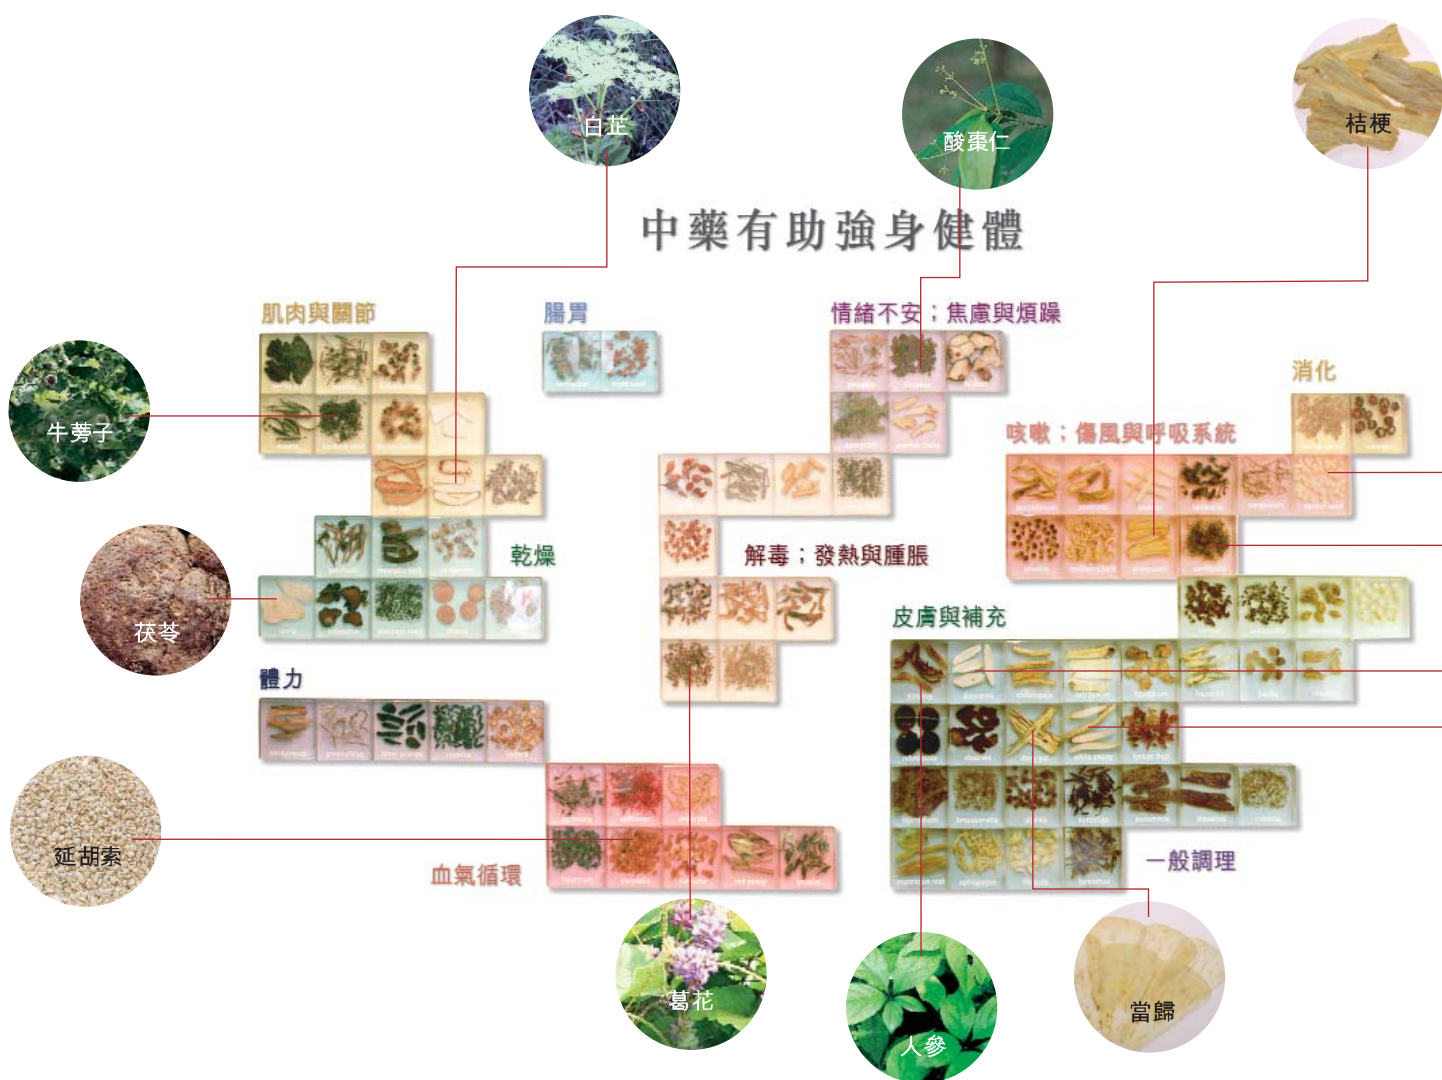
白芷

酸棗仁

桔梗

中藥有助強身健體

肌肉與關節

腸胃

情緒不安；焦慮與煩躁

消化

牛蒡子

咳嗽；傷風與呼吸系統

乾燥

解毒；發熱與腫脹

茯苓

皮膚與補充

體力

延胡索

血氣循環

一般調理

葛花

人參

當歸